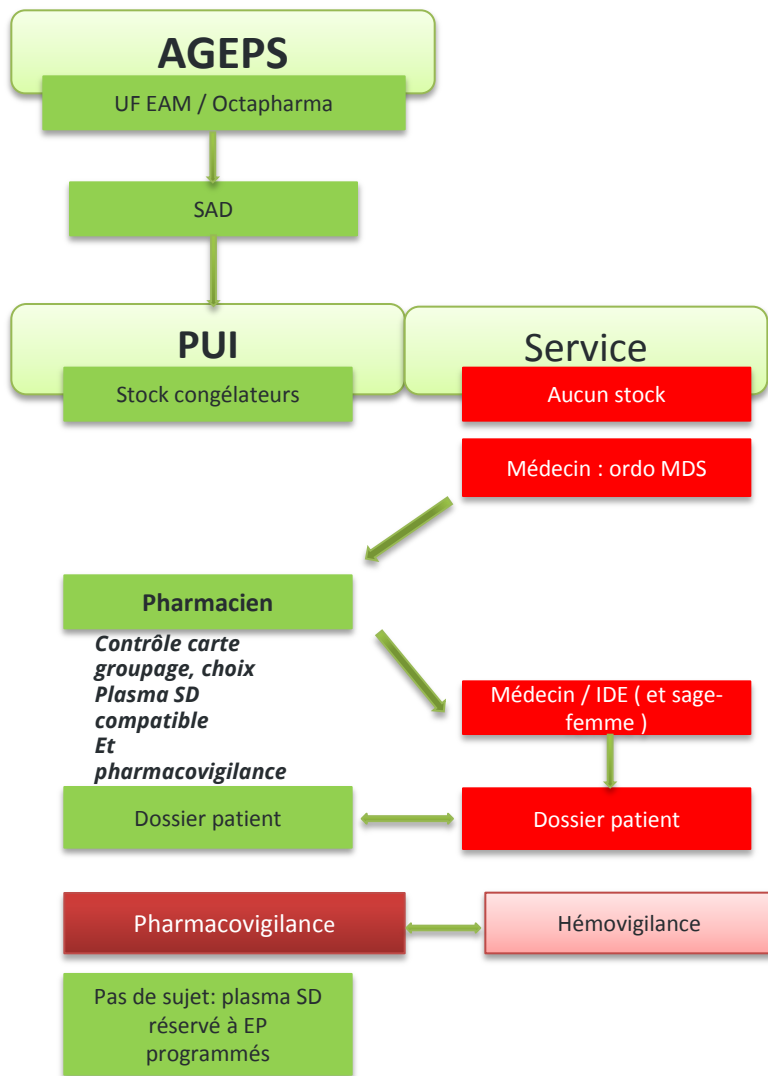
AGEPS

UF EAM / Octapharma

SAD

PUI

Stock congélateurs

Service

Aucun stock

Médecin : ordo MDS

Pharmacien

Contrôle carte groupage, choix Plasma SD compatible Et pharmacovigilance

Médecin / IDE ( et sage-femme )

Dossier patient

Dossier patient

Pharmacovigilance

Hémovigilance

Pas de sujet: plasma SD réservé à EP programmés